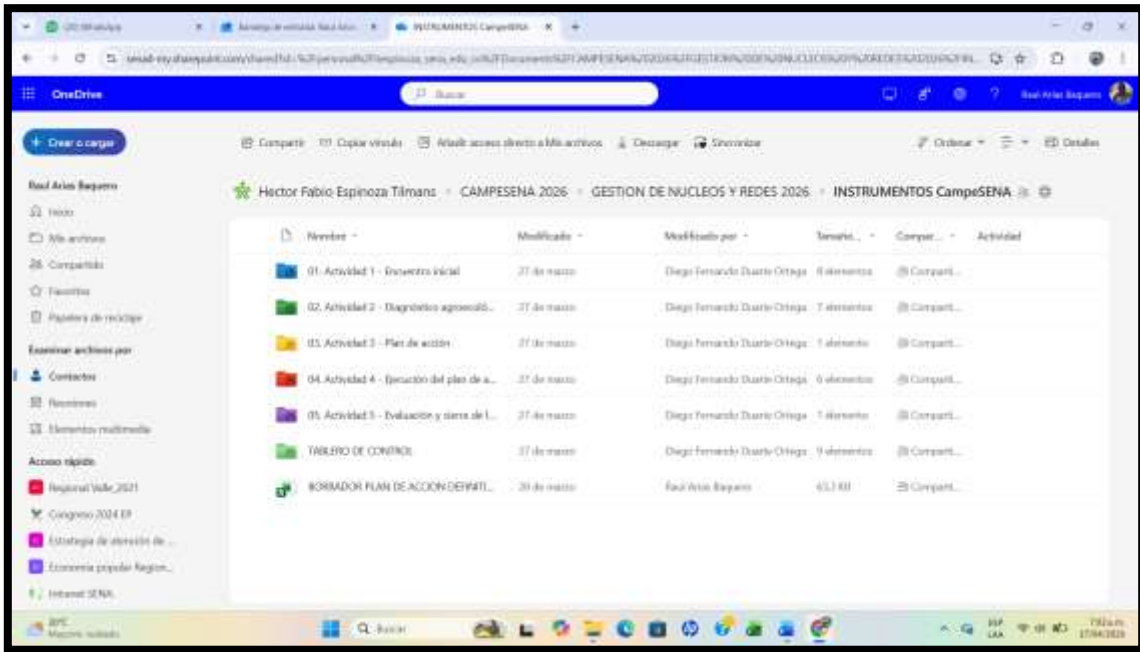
OneDrive

Buscar

Raul Arias Baquero

+ Crear o cargar

Raul Arias Baquero

Inicio

Mis archivos

Compartido

Favoritos

Papelera de reciclaje

Examinar archivos por

Contactos

Reuniones

Elementos multimedia

Acceso rápido

Regional Valle 2021

Congreso 2024 EF

Estrategia de atención de ...

Economía popular Region...

Intranet SENA

Compartir   Copiar vínculo   Añadir acceso directo a Mis archivos   Descargar   Sincronizar

Ordenar   Detalles

Hector Fabio Espinoza Tilmans > CAMPESENA 2026 > GESTION DE NUCLEOS Y REDES 2026 > INSTRUMENTOS CampeSENA

| Nombre | Modificado | Modificado por | Tamaño | Compar... | Actividad |
|---|---|---|---|---|---|
| 01. Actividad 1 - Encuentro inicial | 27 de marzo | Diego Fernando Duarte Ortega | 8 elementos | Compart... | |
| 02. Actividad 2 - Diagnóstico agroecoló... | 27 de marzo | Diego Fernando Duarte Ortega | 7 elementos | Compart... | |
| 03. Actividad 3 - Plan de acción | 27 de marzo | Diego Fernando Duarte Ortega | 1 elemento | Compart... | |
| 04. Actividad 4 - Ejecución del plan de a... | 27 de marzo | Diego Fernando Duarte Ortega | 6 elementos | Compart... | |
| 05. Actividad 5 - Evaluación y cierre de l... | 27 de marzo | Diego Fernando Duarte Ortega | 1 elemento | Compart... | |
| TABLERO DE CONTROL | 27 de marzo | Diego Fernando Duarte Ortega | 9 elementos | Compart... | |
| BORRADOR PLAN DE ACCION DEFINITI... | 28 de marzo | Raul Arias Baquero | 63,3 KB | Compart... | |

Q Buscar

7:52 a.m.
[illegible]